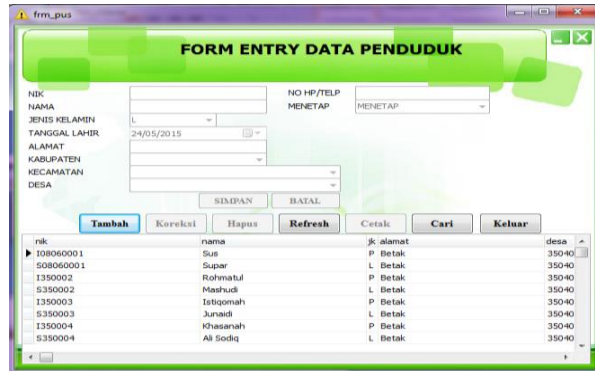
frm_pus

FORM ENTRY DATA PENDUDUK

NIK
NAMA
JENIS KELAMIN L
TANGGAL LAHIR 24/05/2015
ALAMAT
KABUPATEN
KECAMATAN
DESA

NO HP/TELP
MENETAP MENETAP

SIMPAN BATAL

Tambah Koreksi Hapus Refresh Cetak Cari Keluar

| nik | nama | jk | alamat | desa |
|---|---|---|---|---|
| I08060001 | Sus | P | Betak | 35040 |
| S08060001 | Supar | L | Betak | 35040 |
| I350002 | Rohmatul | P | Betak | 35040 |
| S350002 | Mashudi | L | Betak | 35040 |
| I350003 | Istiqomah | P | Betak | 35040 |
| S350003 | Junaidi | L | Betak | 35040 |
| I350004 | Khasanah | P | Betak | 35040 |
| S350004 | Ali Sodiq | L | Betak | 35040 |